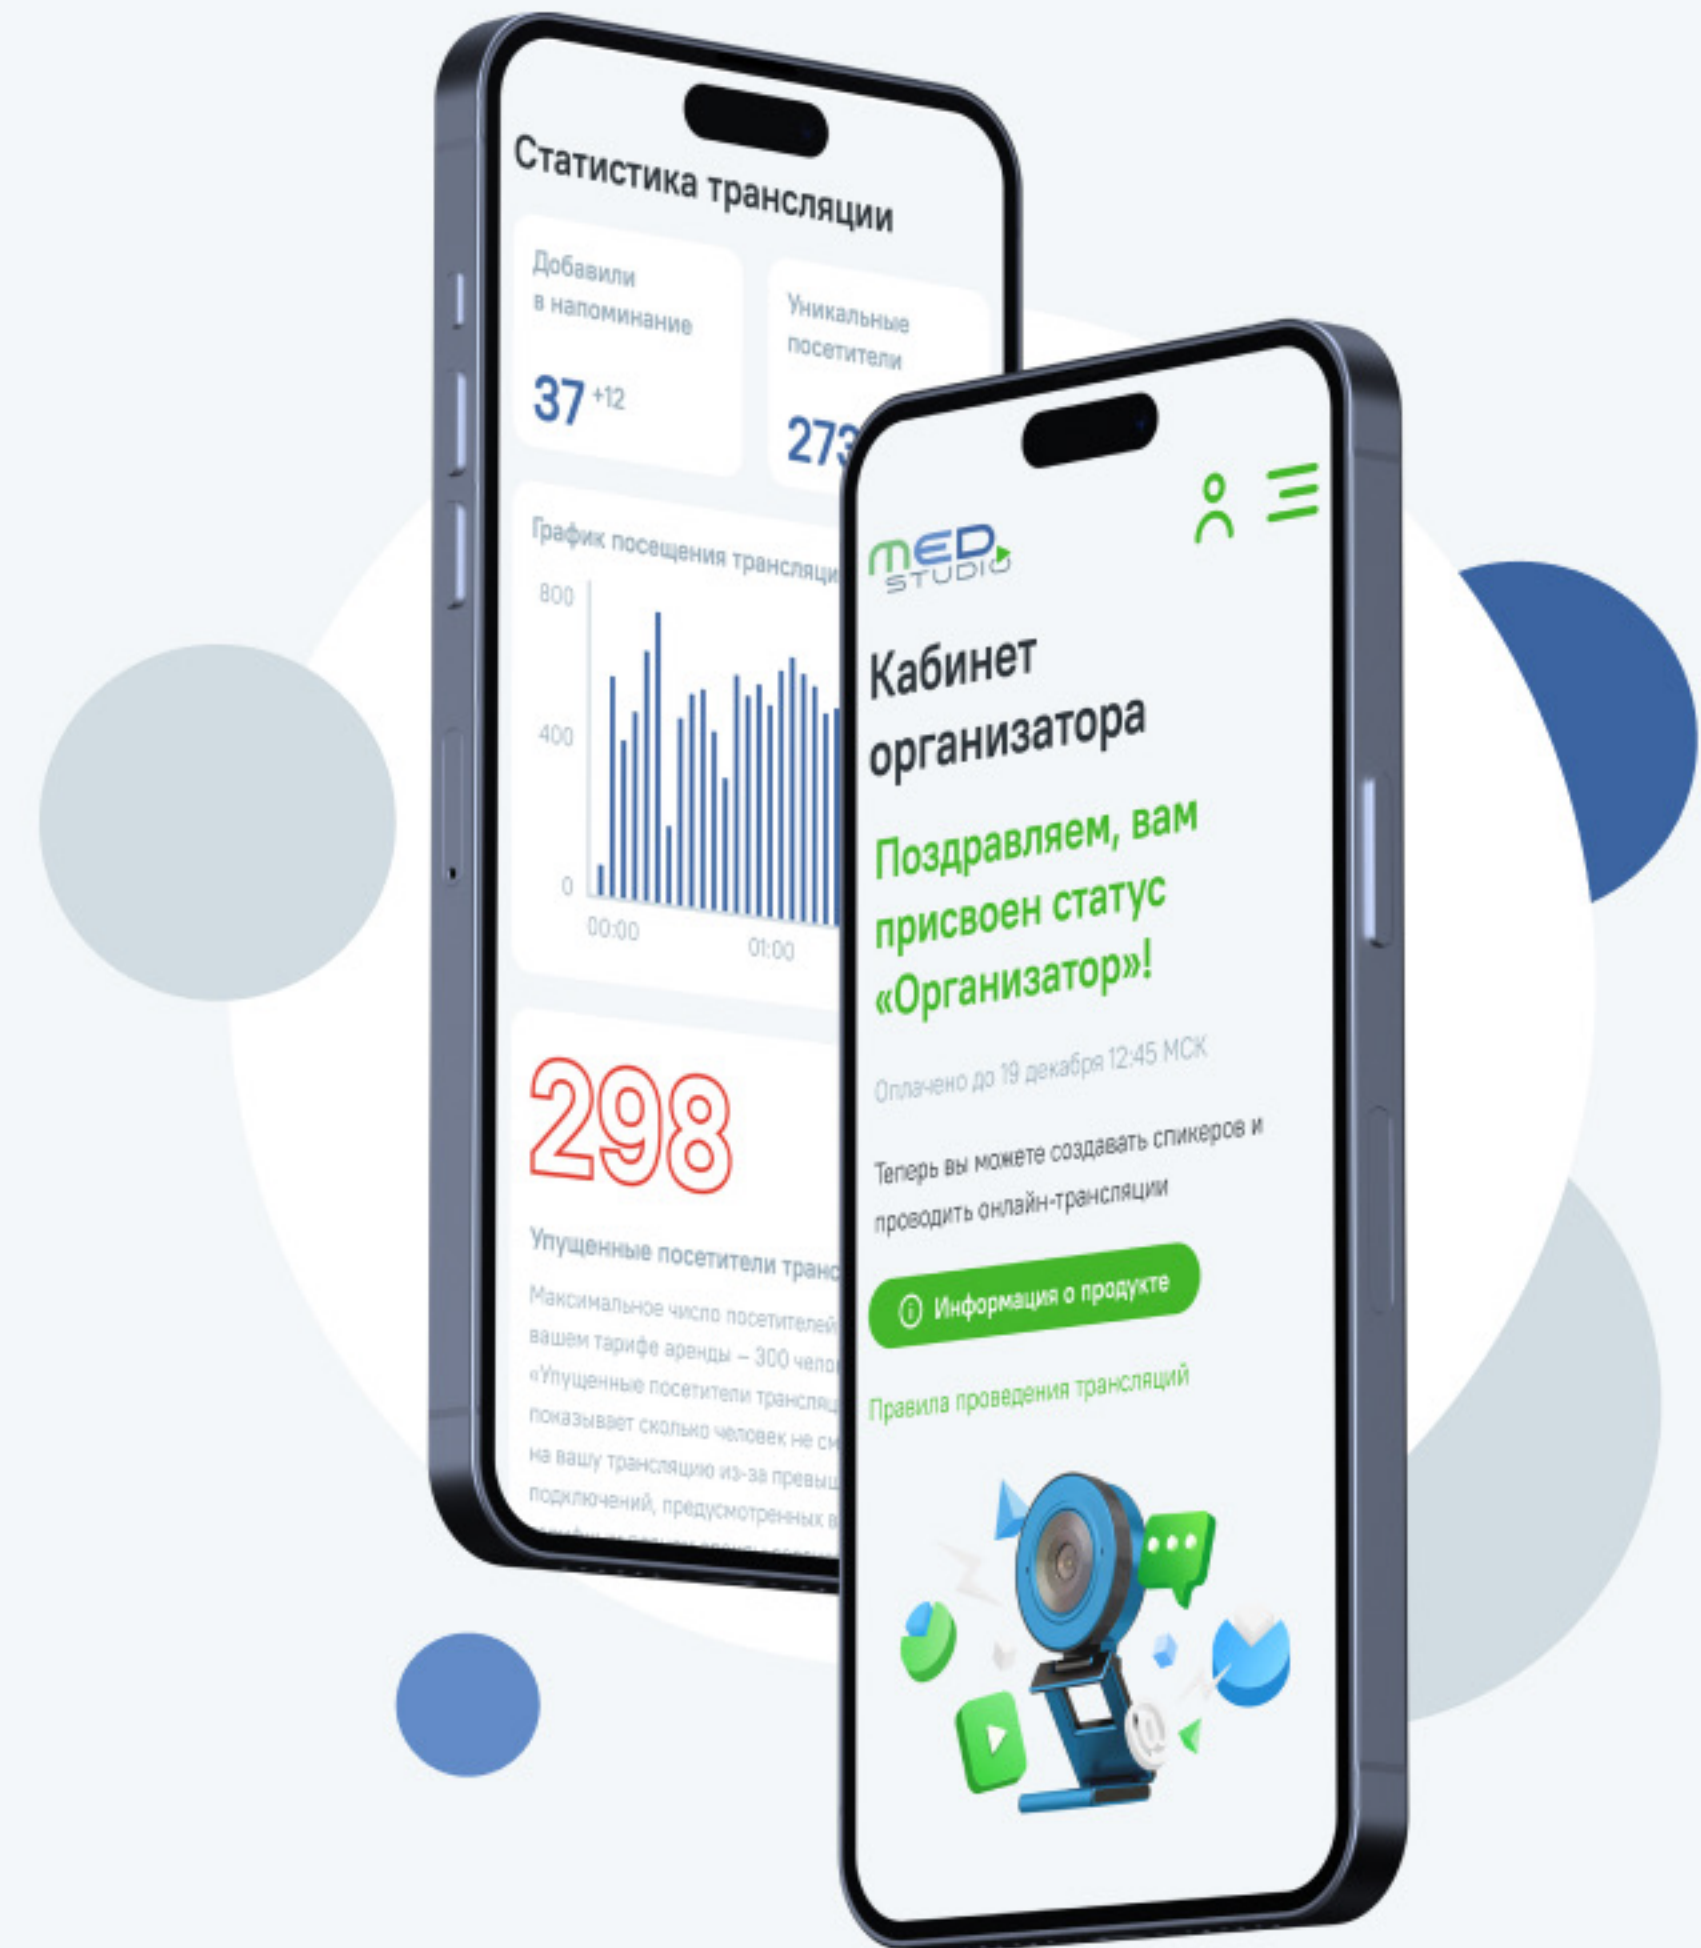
Статистика трансляции

Добавили в напоминание

37 +12

Уникальные посетители

273

График посещения трансляци

800

400

0

00:00

01:00

298

Упущенные посетители транс

Максимальное число посетителей вашем тарифе аренды – 300 чело «Упущенные посетители трансля показывает сколько человек не см на вашу трансляцию из-за превы подключений, предусмотренных в

MED STUDIO

Кабинет организатора

Поздравляем, вам присвоен статус «Организатор»!

Оплачено до 19 декабря 12:45 МСК

Теперь вы можете создавать спикеров и проводить онлайн-трансляции

Информация о продукте

Правила проведения трансляций